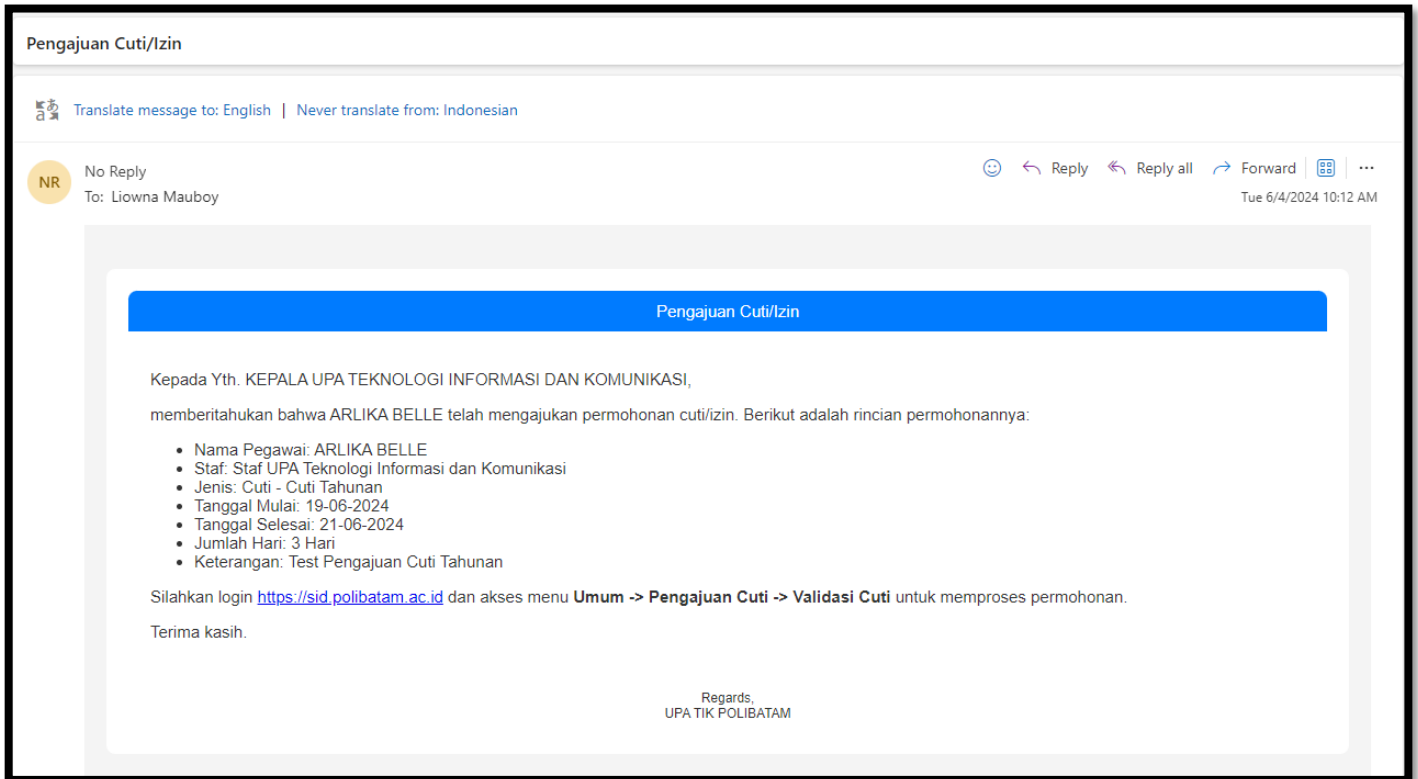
Pengajuan Cuti/Izin

Translate message to: English | Never translate from: Indonesian

NR
No Reply
To: Liowna Mauboy

Reply
Reply all
Forward
...
Tue 6/4/2024 10:12 AM

Pengajuan Cuti/Izin

Kepada Yth. KEPALA UPA TEKNOLOGI INFORMASI DAN KOMUNIKASI,

memberitahukan bahwa ARLIKA BELLE telah mengajukan permohonan cuti/izin. Berikut adalah rincian permohonannya:

- Nama Pegawai: ARLIKA BELLE
- Staf: Staf UPA Teknologi Informasi dan Komunikasi
- Jenis: Cuti - Cuti Tahunan
- Tanggal Mulai: 19-06-2024
- Tanggal Selesai: 21-06-2024
- Jumlah Hari: 3 Hari
- Keterangan: Test Pengajuan Cuti Tahunan

Silahkan login https://sid.polibatam.ac.id dan akses menu **Umum -> Pengajuan Cuti -> Validasi Cuti** untuk memproses permohonan.

Terima kasih.

Regards,
UPA TIK POLIBATAM